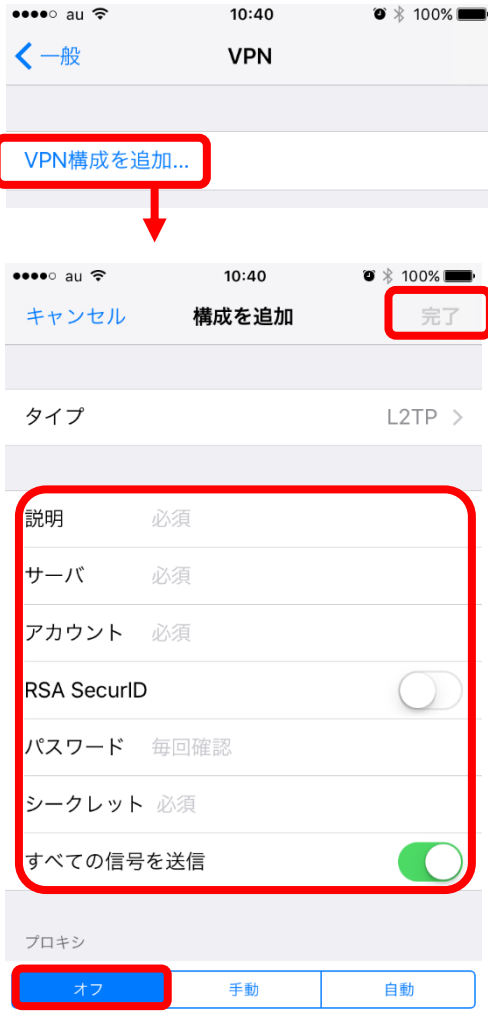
●●●●○ au 10:40 100%

一般 VPN

VPN構成を追加...

●●●●○ au 10:40 100%

キャンセル 構成を追加 完了

タイプ L2TP

説明 必須

サーバ 必須

アカウント 必須

RSA SecurID

パスワード 毎回確認

シークレット 必須

すべての信号を送信

プロキシ

オフ 手動 自動